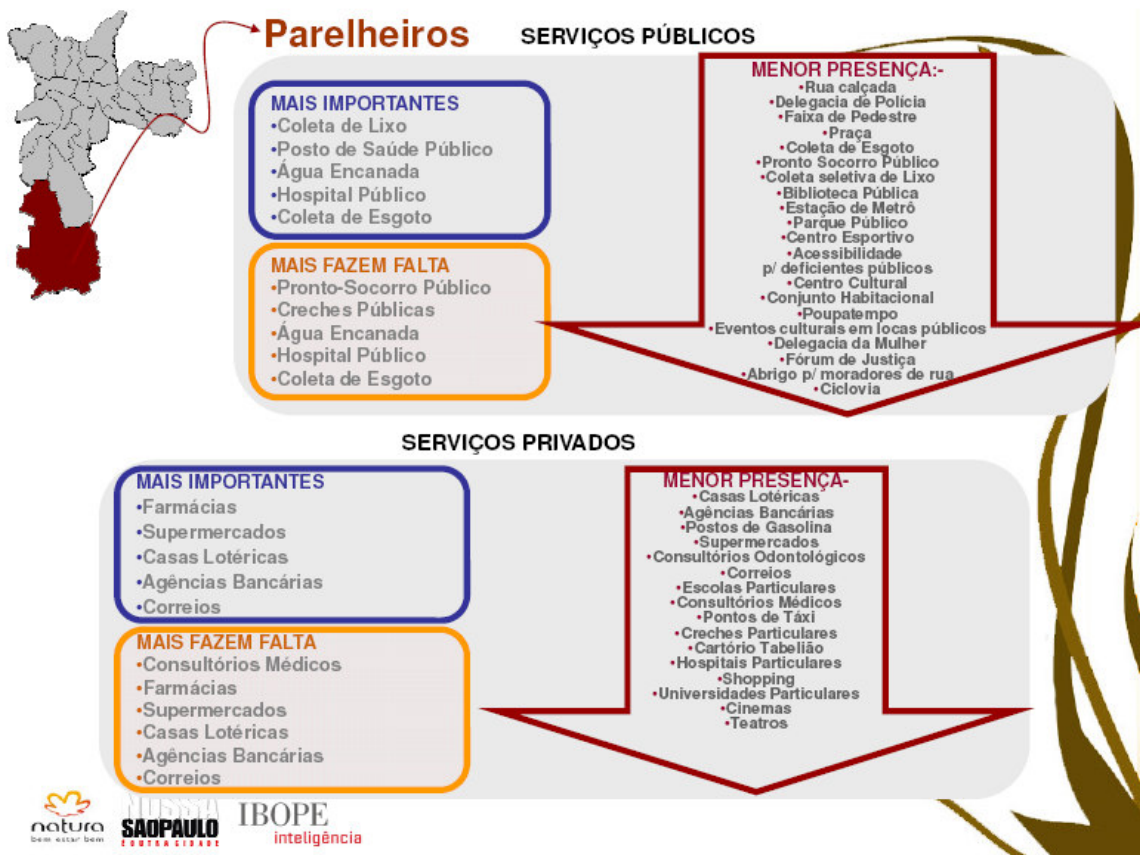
Parelheiros

SERVIÇOS PÚBLICOS

MAIS IMPORTANTES
•Coleta de Lixo
•Posto de Saúde Público
•Água Encanada
•Hospital Público
•Coleta de Esgoto

MAIS FAZEM FALTA
•Pronto-Socorro Público
•Creches Públicas
•Água Encanada
•Hospital Público
•Coleta de Esgoto

MENOR PRESENÇA:-
•Rua calçada
•Delegacia de Polícia
•Faixa de Pedestre
•Praça
•Coleta de Esgoto
•Pronto Socorro Público
•Coleta seletiva de Lixo
•Biblioteca Pública
•Estação de Metrô
•Parque Público
•Centro Esportivo
•Acessibilidade p/ deficientes públicos
•Centro Cultural
•Conjunto Habitacional
•Poupatempo
•Eventos culturais em locas públicos
•Delegacia da Mulher
•Fórum de Justiça
•Abrigo p/ moradores de rua
•Ciclovia

SERVIÇOS PRIVADOS

MAIS IMPORTANTES
•Farmácias
•Supermercados
•Casas Lotéricas
•Agências Bancárias
•Correios

MAIS FAZEM FALTA
•Consultórios Médicos
•Farmácias
•Supermercados
•Casas Lotéricas
•Agências Bancárias
•Correios

MENOR PRESENÇA-
•Casas Lotéricas
•Agências Bancárias
•Postos de Gasolina
•Supermercados
•Consultórios Odontológicos
•Correios
•Escolas Particulares
•Consultórios Médicos
•Pontos de Táxi
•Creches Particulares
•Cartório Tabelião
•Hospitais Particulares
•Shopping
•Universidades Particulares
•Cinemas
•Teatros

natura bem estar bem
NOSSA SÃO PAULO OUTRA CIDADE
IBOPE inteligência